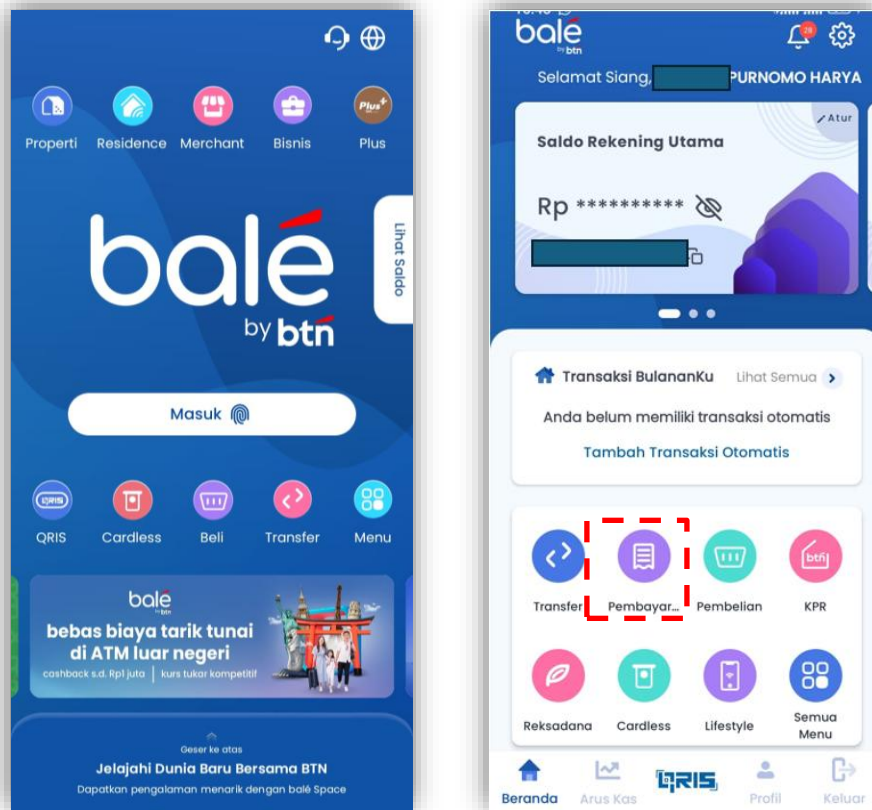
Properti Residence Merchant Bisnis Plus

balé by btn

Lihat Saldo

Masuk

QRIS Cardless Beli Transfer Menu

balé by btn
bebas biaya tarik tunai di ATM luar negeri
cashback s.d. Rp1 juta | kurs tukar kompetitif

Geser ke atas
Jelajahi Dunia Baru Bersama BTN
Dapatkan pengalaman menarik dengan balé Space

balé by btn

28

Selamat Siang, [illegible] PURNOMO HARYA

Saldo Rekening Utama
Atur
Rp **********

Transaksi BulananKu Lihat Semua
Anda belum memiliki transaksi otomatis
Tambah Transaksi Otomatis

Transfer Pembayar... Pembelian KPR
Reksadana Cardless Lifestyle Semua Menu

Beranda Arus Kas QRIS Profil Keluar